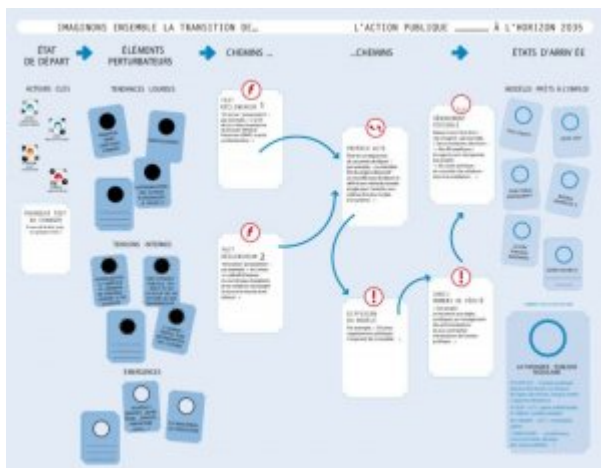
IMAGINONS ENSEMBLE LA TRANSITION DE... L'ACTION PUBLIQUE ______ À L'HORIZON 2035

ÉTAT DE DÉPART

ÉLÉMENTS PERTURBATEURS

CHEMINS ...

...CHEMINS

ÉTATS D'ARRIVÉE

ACTEURS CLÉS

TENDANCES LOURDES

TENSIONS INTERNES

ÉMERGENCES

MODÈLES PRÊTS À L'EMPLOI

FAIT DÉCLENCHEUR 1

FAIT DÉCLENCHEUR 2

REFLEX ACTE

DÉNOUEMENT POSSIBLE

RUPTURE DU MODÈLE

CHOC / ARRÊT DE JEU

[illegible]